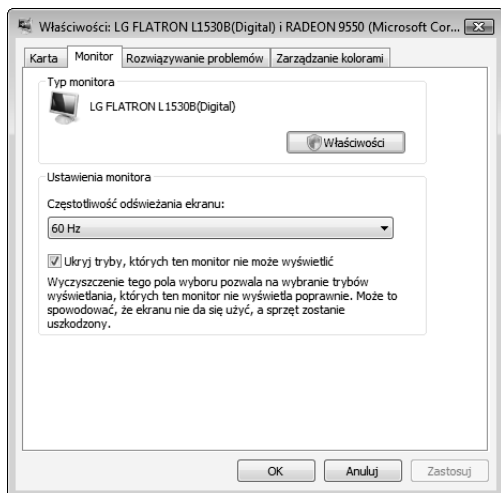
Właściwości: LG FLATRON L1530B(Digital) i RADEON 9550 (Microsoft Cor...

Karta | Monitor | Rozwiązywanie problemów | Zarządzanie kolorami

Typ monitora

LG FLATRON L1530B(Digital)

Właściwości

Ustawienia monitora

Częstotliwość odświeżania ekranu:

60 Hz

Ukryj tryby, których ten monitor nie może wyświetlić

Wyczyszczenie tego pola wyboru pozwala na wybranie trybów wyświetlania, których ten monitor nie wyświetla poprawnie. Może to spowodować, że ekranu nie da się użyć, a sprzęt zostanie uszkodzony.

OK | Anuluj | Zastosuj